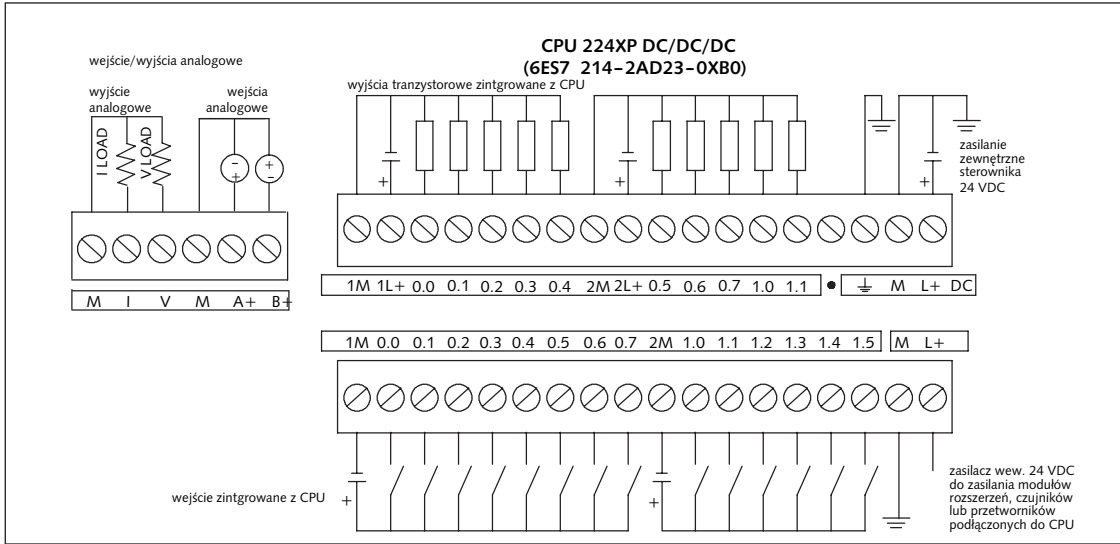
wejście/wyjścia analogowe

wyjście analogowe

wejścia analogowe

I LOAD

V LOAD

−
+

−
+

| M | I | V | M | A+ | B+ |
|---|---|---|---|---|---|

CPU 224XP DC/DC/DC
(6ES7 214-2AD23-0XB0)

wyjścia tranzystorowe zintgrowane z CPU

+

+

+

zasilanie zewnętrzne sterownika 24 VDC

| 1M | 1L+ | 0.0 | 0.1 | 0.2 | 0.3 | 0.4 | 2M | 2L+ | 0.5 | 0.6 | 0.7 | 1.0 | 1.1 | • | ⏚ | M | L+ | DC |
|---|---|---|---|---|---|---|---|---|---|---|---|---|---|---|---|---|---|---|

| 1M | 0.0 | 0.1 | 0.2 | 0.3 | 0.4 | 0.5 | 0.6 | 0.7 | 2M | 1.0 | 1.1 | 1.2 | 1.3 | 1.4 | 1.5 | M | L+ |
|---|---|---|---|---|---|---|---|---|---|---|---|---|---|---|---|---|---|

wejście zintgrowane z CPU

+

+

zasilacz wew. 24 VDC do zasilania modułów rozszerzeń, czujników lub przetworników podłączonych do CPU